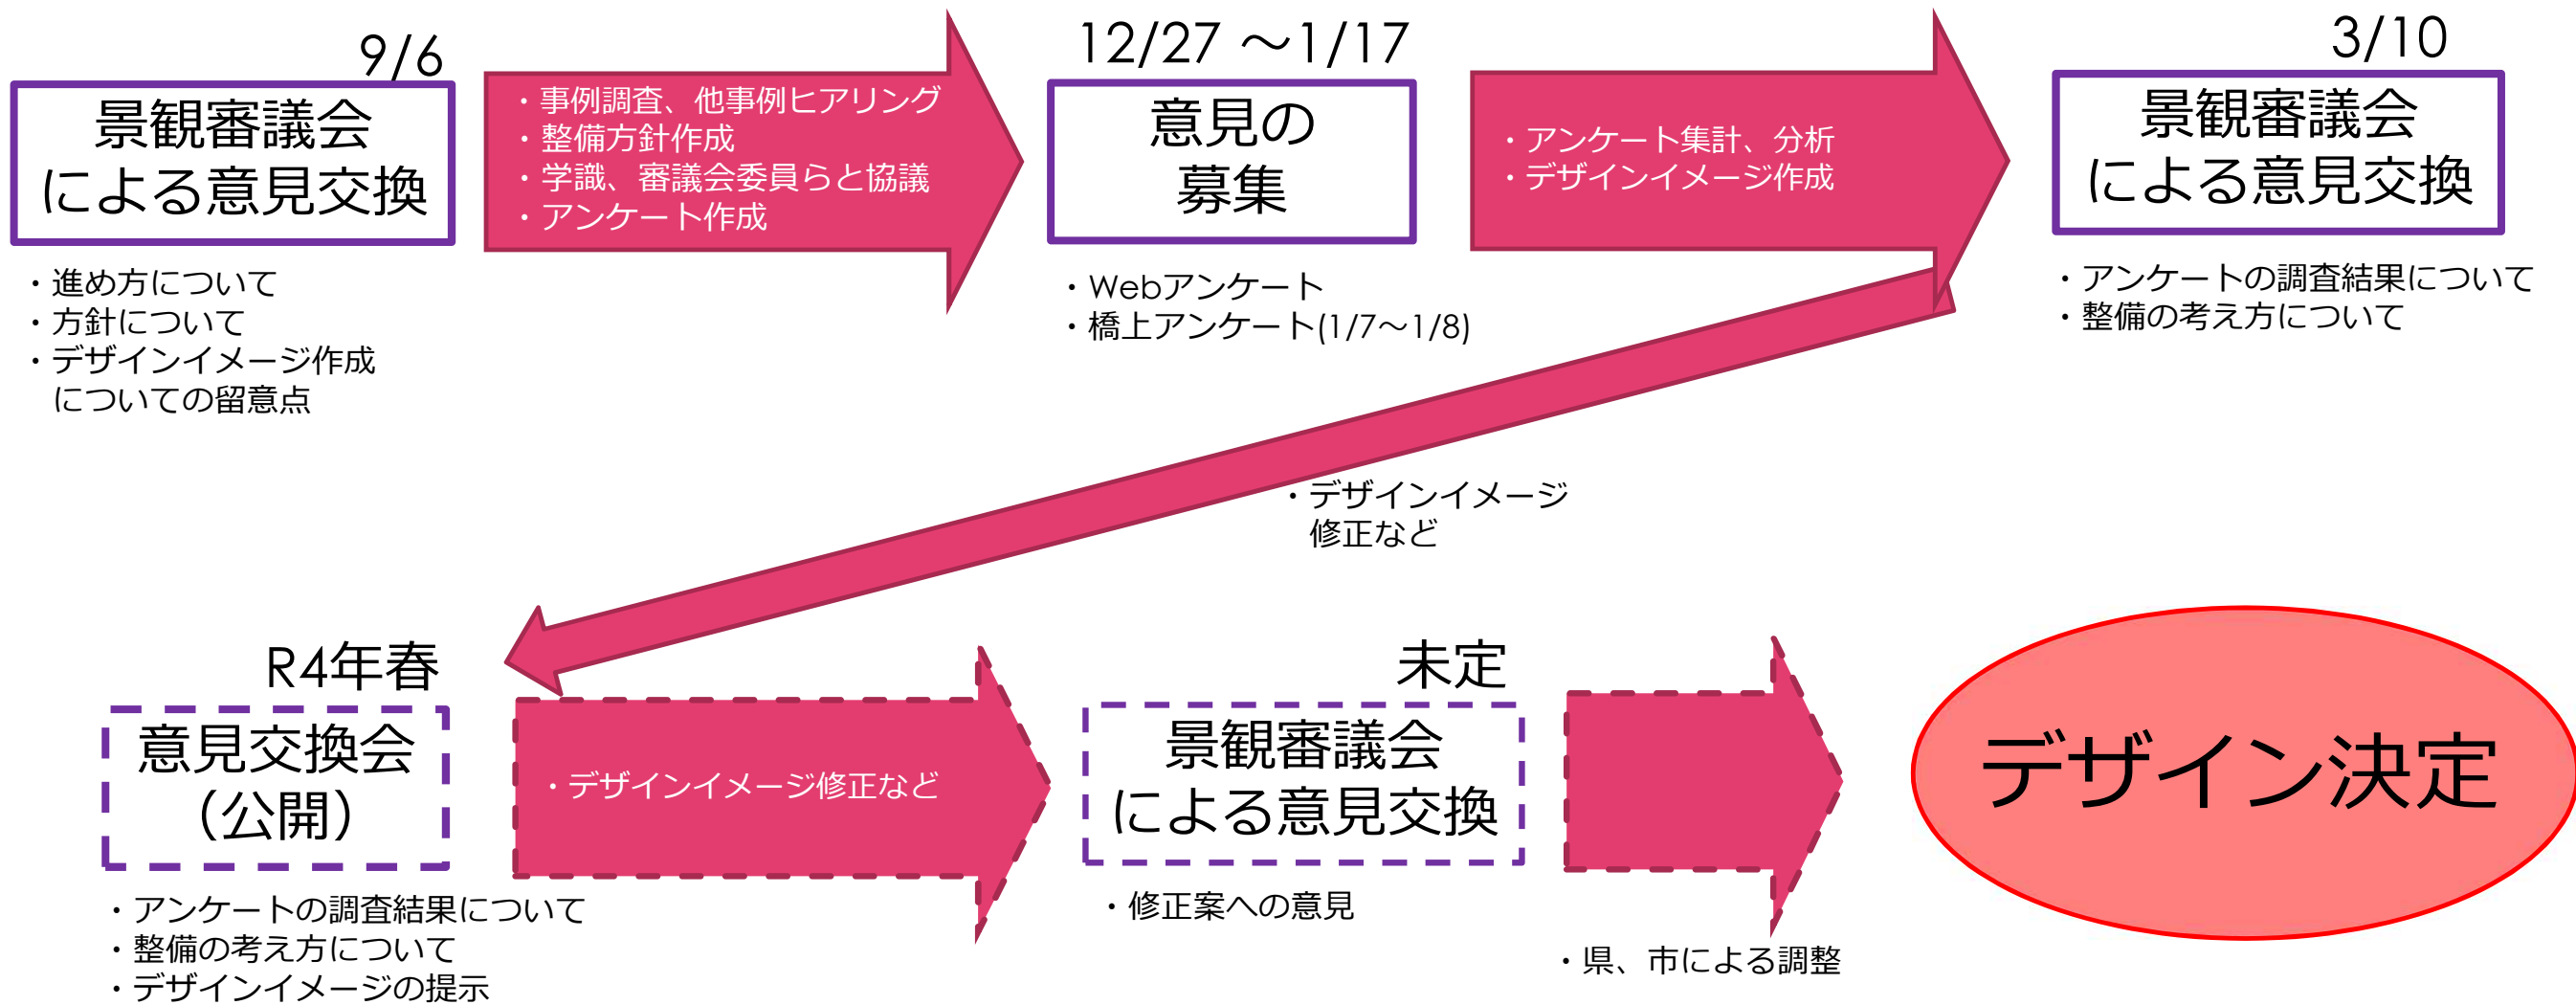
9/6
景観審議会
による意見交換

・進め方について
・方針について
・デザインイメージ作成
についての留意点

・事例調査、他事例ヒアリング
・整備方針作成
・学識、審議会委員らと協議
・アンケート作成

12/27 ～1/17
意見の
募集

・Webアンケート
・橋上アンケート(1/7～1/8)

・アンケート集計、分析
・デザインイメージ作成

3/10
景観審議会
による意見交換

・アンケートの調査結果について
・整備の考え方について

・デザインイメージ
修正など

R4年春
意見交換会
（公開）

・アンケートの調査結果について
・整備の考え方について
・デザインイメージの提示

・デザインイメージ修正など

未定
景観審議会
による意見交換

・修正案への意見

・県、市による調整

デザイン決定